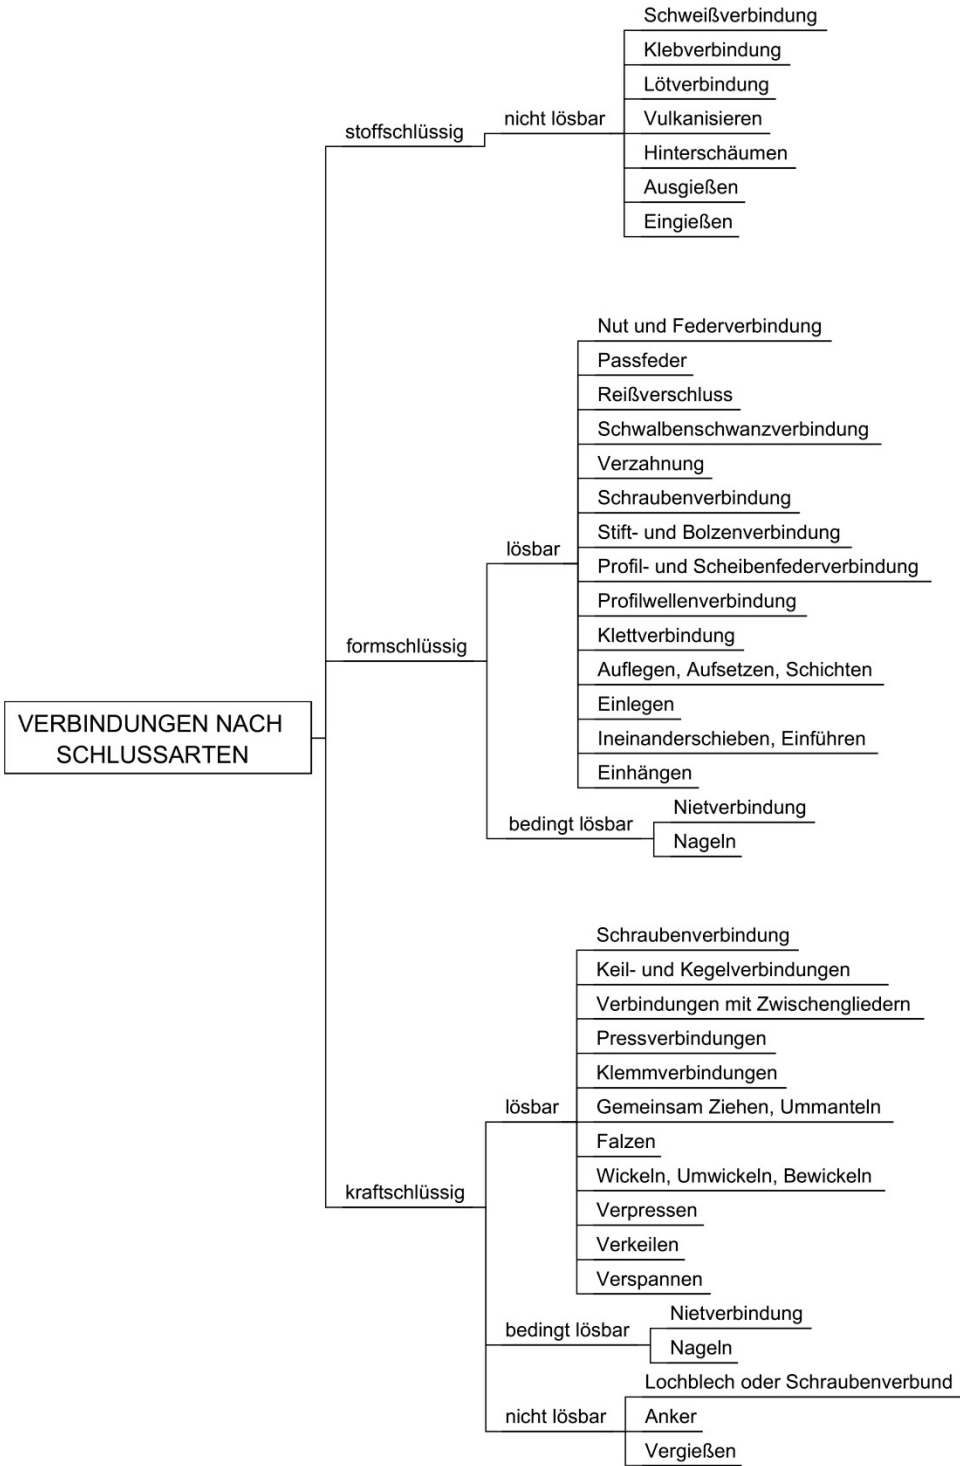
VERBINDUNGEN NACH SCHLUSSARTEN

stoffschlüssig
nicht lösbar
Schweißverbindung
Klebverbindung
Lötverbindung
Vulkanisieren
Hinterschäumen
Ausgießen
Eingießen

formschlüssig
lösbar
Nut und Federverbindung
Passfeder
Reißverschluss
Schwalbenschwanzverbindung
Verzahnung
Schraubenverbindung
Stift- und Bolzenverbindung
Profil- und Scheibenfederverbindung
Profilwellenverbindung
Klettverbindung
Auflegen, Aufsetzen, Schichten
Einlegen
Ineinanderschieben, Einführen
Einhängen
bedingt lösbar
Nietverbindung
Nageln

kraftschlüssig
lösbar
Schraubenverbindung
Keil- und Kegelverbindungen
Verbindungen mit Zwischengliedern
Pressverbindungen
Klemmverbindungen
Gemeinsam Ziehen, Ummanteln
Falzen
Wickeln, Umwickeln, Bewickeln
Verpressen
Verkeilen
Verspannen
bedingt lösbar
Nietverbindung
Nageln
nicht lösbar
Lochblech oder Schraubenverbund
Anker
Vergießen